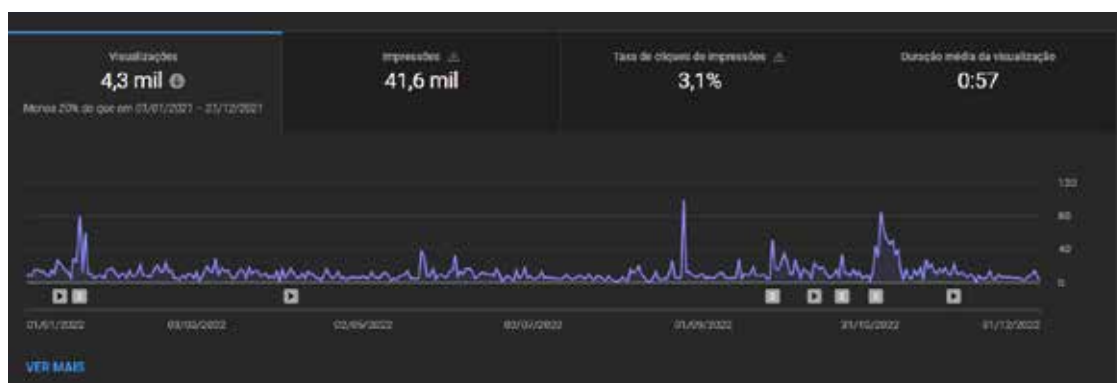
Visualizações
4,3 mil
Menos 20% do que em 01/01/2021 – 31/12/2021

Impressões
41,6 mil

Taxa de cliques de impressões
3,1%

Duração média da visualização
0:57

120
80
40
0

01/01/2022
03/03/2022
02/05/2022
02/07/2022
01/09/2022
31/10/2022
31/12/2022

VER MAIS